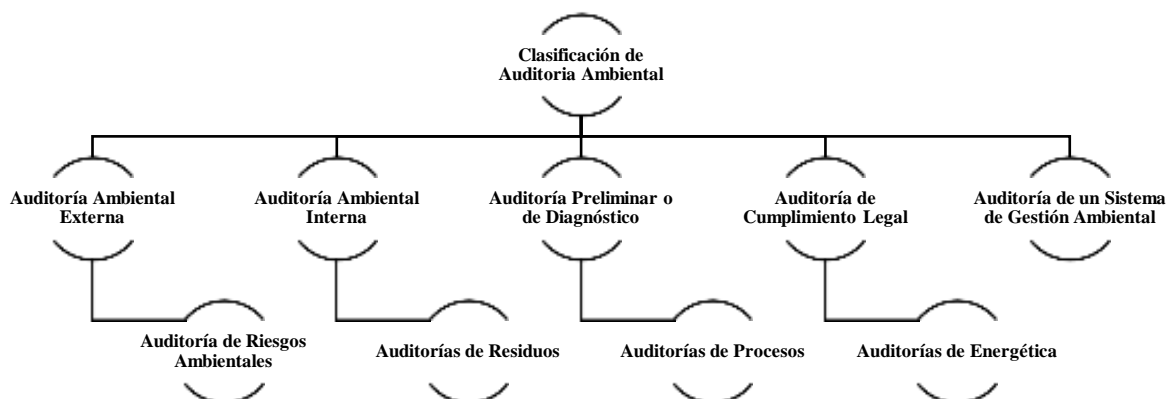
Clasificación de Auditoria Ambiental

Auditoría Ambiental Externa

Auditoría Ambiental Interna

Auditoría Preliminar o de Diagnóstico

Auditoría de Cumplimiento Legal

Auditoría de un Sistema de Gestión Ambiental

Auditoría de Riesgos Ambientales

Auditorías de Residuos

Auditorías de Procesos

Auditorías de Energética